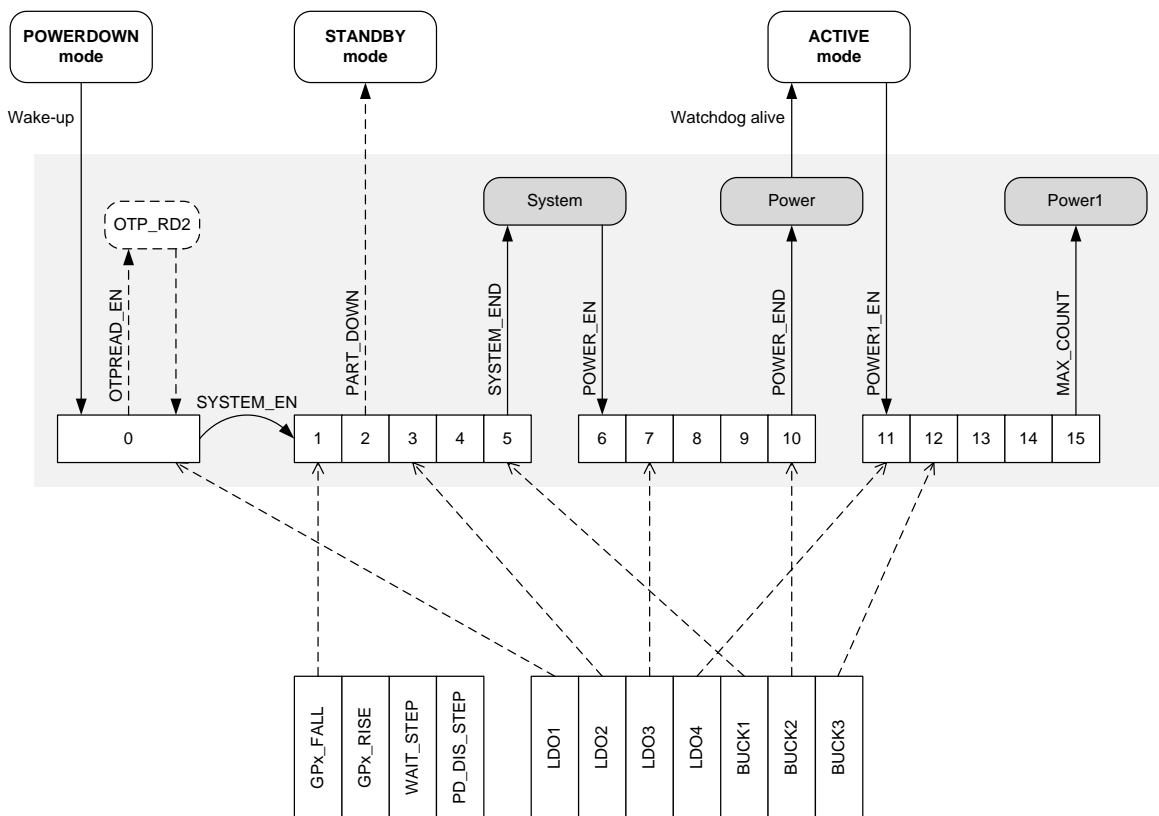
POWERDOWN mode

STANDBY mode

ACTIVE mode

Wake-up

Watchdog alive

OTP_RD2

System

Power

Power1

OTPREAD_EN

PART_DOWN

SYSTEM_END

POWER_EN

POWER_END

POWER1_EN

MAX_COUNT

SYSTEM_EN

| 0 |
|---|

| 1 | 2 | 3 | 4 | 5 |
|---|---|---|---|---|

| 6 | 7 | 8 | 9 | 10 |
|---|---|---|---|---|

| 11 | 12 | 13 | 14 | 15 |
|---|---|---|---|---|

| GPx_FALL | GPx_RISE | WAIT_STEP | PD_DIS_STEP |
|---|---|---|---|

| LDO1 | LDO2 | LDO3 | LDO4 | BUCK1 | BUCK2 | BUCK3 |
|---|---|---|---|---|---|---|